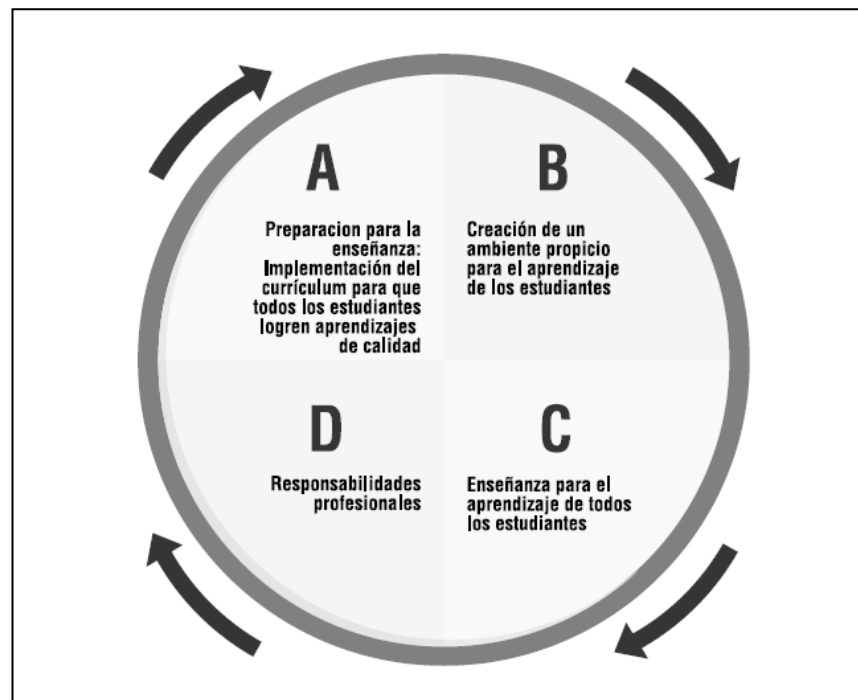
A

Preparacion para la enseñanza: Implementación del currículum para que todos los estudiantes logren aprendizajes de calidad

B

Creación de un ambiente propicio para el aprendizaje de los estudiantes

D

Responsabilidades profesionales

C

Enseñanza para el aprendizaje de todos los estudiantes